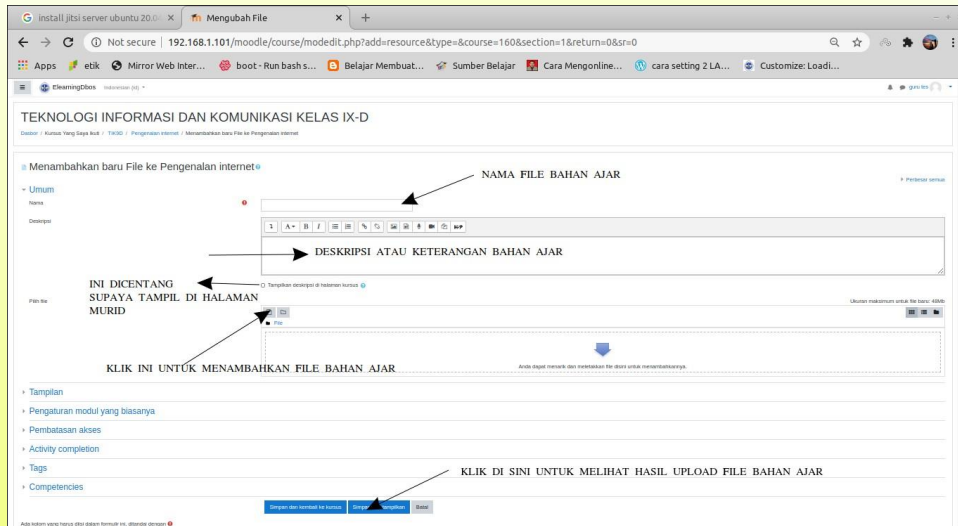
install jitsi server ubuntu 20.0 ×
Mengubah File ×
+

Not secure | 192.168.1.101/moodle/course/modedit.php?add=resource&type=&course=160&section=1&return=0&sr=0

Apps etik Mirror Web Inter... boot - Run bash s... Belajar Membuat... Sumber Belajar Cara Mengonline... cara setting 2 LA... Customize: Loadi...

ElearningDbos Indonesian (id)

guru tkn

TEKNOLOGI INFORMASI DAN KOMUNIKASI KELAS IX-D

Dasbor / Kursus Yang Saya Ikuti / TIK9D / Pengenalan internet / Menambahkan baru File ke Pengenalan internet

Menambahkan baru File ke Pengenalan internet

NAMA FILE BAHAN AJAR

Perluas semua

Umum

Nama

Deskripsi

DESKRIPSI ATAU KETERANGAN BAHAN AJAR

INI DICENTANG SUPAYA TAMPIL DI HALAMAN MURID

Tampilkan deskripsi di halaman kursus

Pilih file

Ukuran maksimum untuk file baru: 48Mb

File

KLIK INI UNTUK MENAMBAHKAN FILE BAHAN AJAR

Anda dapat menarik dan meletakkan file disini untuk menambahkannya.

Tampilan

Pengaturan modul yang biasanya

Pembatasan akses

Activity completion

Tags

Competencies

KLIK DI SINI UNTUK MELIHAT HASIL UPLOAD FILE BAHAN AJAR

Simpan dan kembali ke kursus

Simpan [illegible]mpilkan

Batal

Ada kolom yang harus diisi dalam formulir ini, ditandai dengan